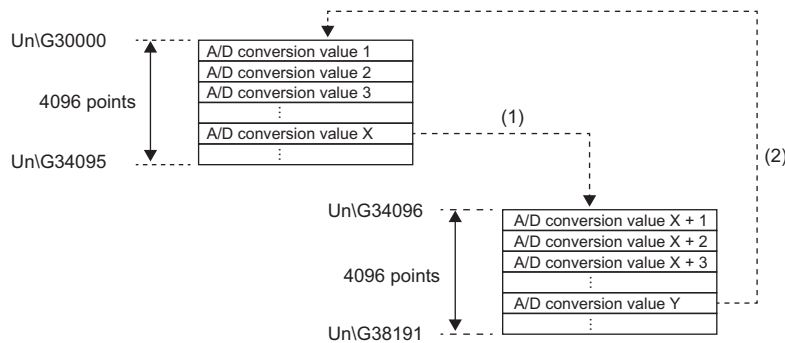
Un\G30000

4096 points

Un\G34095

A/D conversion value 1
A/D conversion value 2
A/D conversion value 3
⋮
A/D conversion value X
⋮

(1)

(2)

Un\G34096

4096 points

Un\G38191

A/D conversion value X + 1
A/D conversion value X + 2
A/D conversion value X + 3
⋮
A/D conversion value Y
⋮